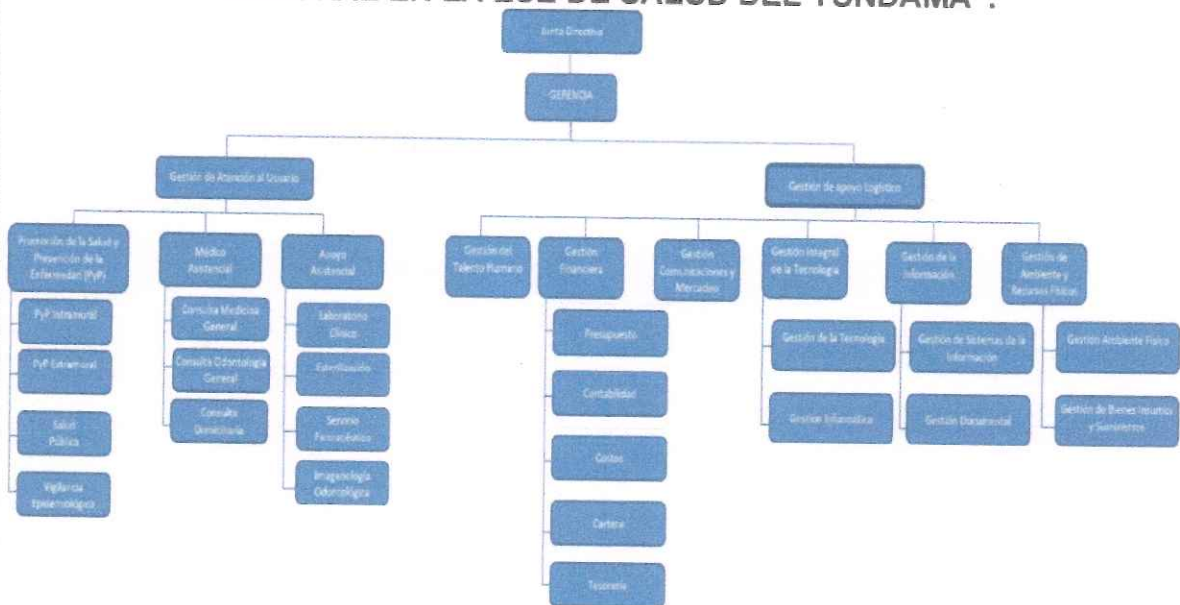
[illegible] DE SALUD DEL TUNDAMA".

Junta Directiva

GERENCIA

Gestión de Atención al Usuario

Gestión de apoyo Logístico

Promoción de la Salud y Prevención de la Enfermedad (PyP)

PyP Intramural

PyP Extramural

Salud Pública

Vigilancia Epidemiológica

Médico Asistencial

Consulta Medicina General

Consulta Odontología General

Consulta Domiciliaria

Apoyo Asistencial

Laboratorio Clínico

Esterilización

Servicio Farmacéutico

Imagenología Odontológica

Gestión del Talento Humano

Gestión Financiera

Presupuesto

Contabilidad

Costos

Cartera

Tesorería

Gestión Comunicaciones y Mercadeo

Gestión Integral de la Tecnología

Gestión de la Tecnología

Gestión Informática

Gestión de la Información

Gestión de Sistemas de la Información

Gestión Documental

Gestión de Ambiente y Recursos Físicos

Gestión Ambiente Físico

Gestión de Bienes Insumos y Suministros